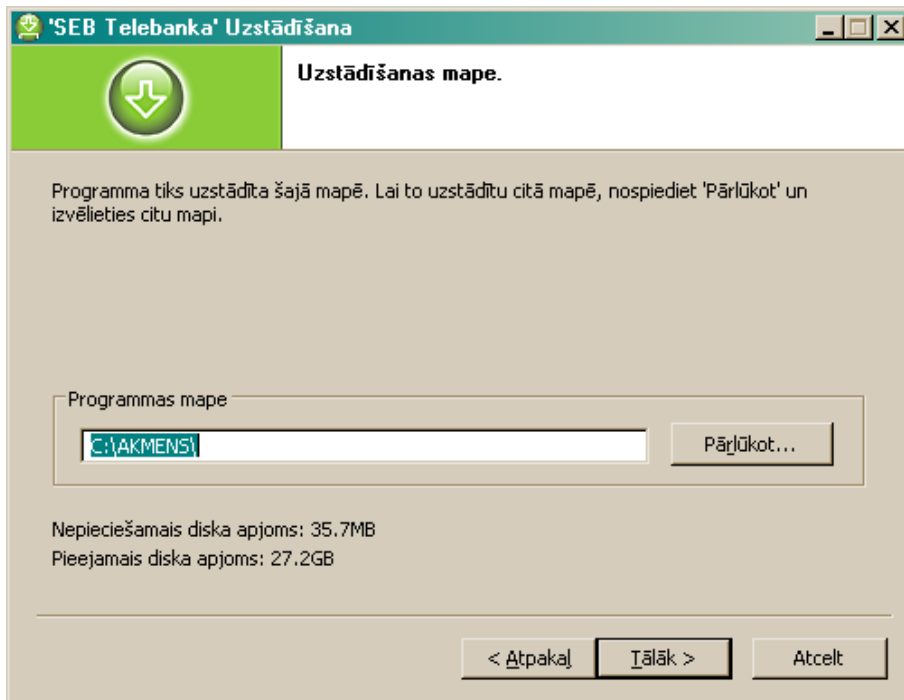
'SEB Telebanka' Uzstādīšana

Uzstādīšanas mape.

Programma tiks uzstādīta šajā mapē. Lai to uzstādītu citā mapē, nospiediet 'Pārlūkot' un izvēlieties citu mapi.

Programmas mape

C:\AKMENS\

Pārlūkot...

Nepieciešamais diska apjoms: 35.7MB
Pieejamais diska apjoms: 27.2GB

< Atpakaļ

Tālāk >

Atcelt